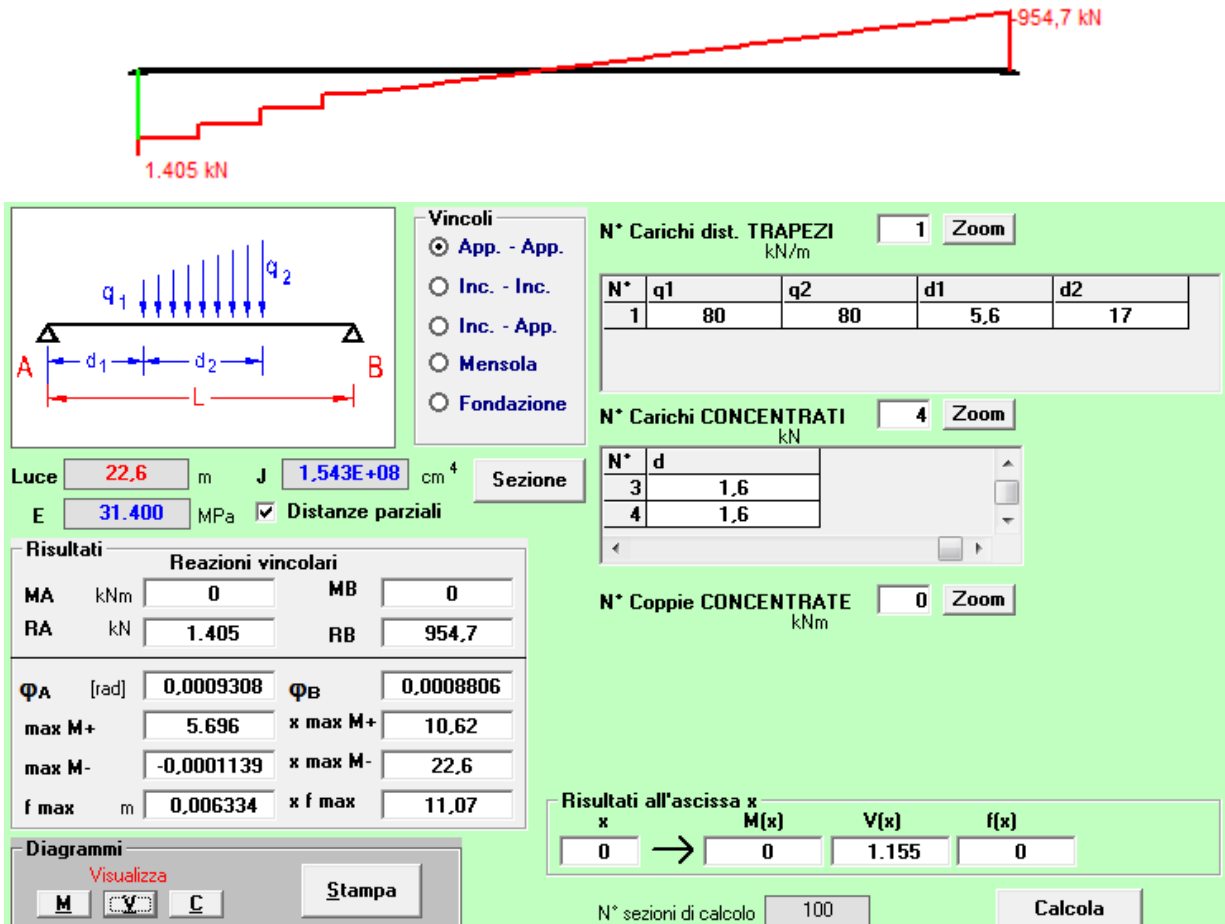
954,7 kN

1.405 kN

$q_1$ $q_2$

A $d_1$ $d_2$ B

L

Vincoli
App. - App.
Inc. - Inc.
Inc. - App.
Mensola
Fondazione

N° Carichi dist. TRAPEZI kN/m 1 Zoom

| N° | q1 | q2 | d1 | d2 |
|---|---|---|---|---|
| 1 | 80 | 80 | 5,6 | 17 |

N° Carichi CONCENTRATI kN 4 Zoom

| N° | d |
|---|---|
| 3 | 1,6 |
| 4 | 1,6 |

Luce 22,6 m J 1,543E+08 $cm^4$ Sezione

E 31.400 MPa Distanze parziali

Risultati
Reazioni vincolari
MA kNm 0 MB 0
RA kN 1.405 RB 954,7

$\varphi_A$ [rad] 0,0009308 $\varphi_B$ 0,0008806
max M+ 5.696 x max M+ 10,62
max M- -0,0001139 x max M- 22,6
f max m 0,006334 x f max 11,07

N° Coppie CONCENTRATE kNm 0 Zoom

Risultati all'ascissa x
x M(x) V(x) f(x)
0 0 1.155 0

Diagrammi
Visualizza
M V C
Stampa

N° sezioni di calcolo 100

Calcola